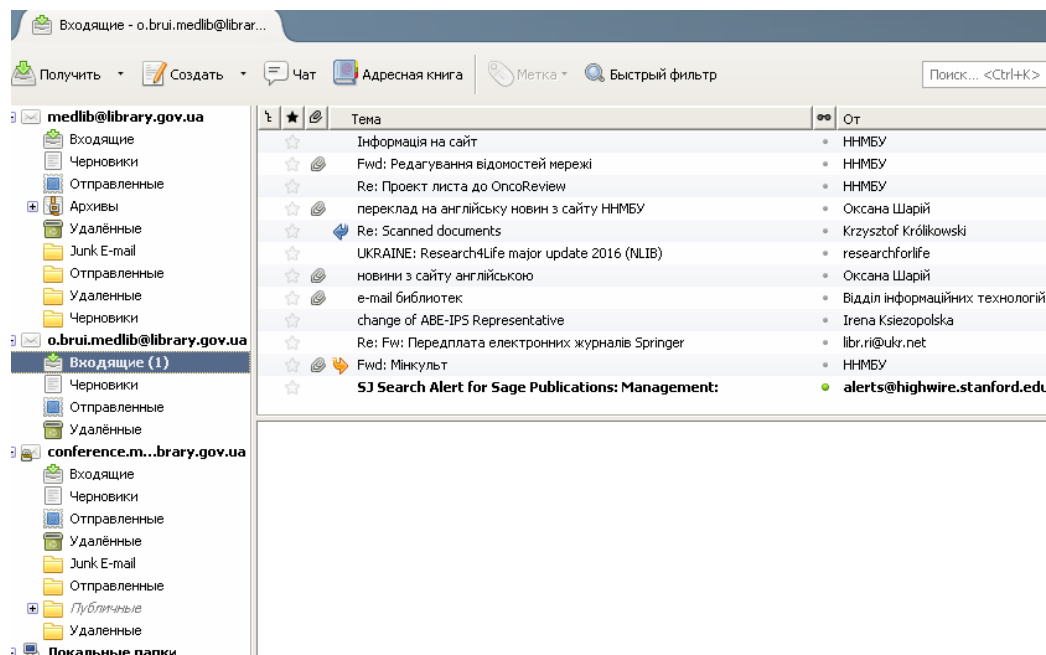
Входящие - o.brui.medlib@librar...

Получить Создать Чат Адресная книга Метка Быстрый фильтр Поиск... <Ctrl+K>

medlib@library.gov.ua
Входящие
Черновики
Отправленные
Архивы
Удалённые
Junk E-mail
Отправленные
Удаленные
Черновики
o.brui.medlib@library.gov.ua
Входящие (1)
Черновики
Отправленные
Удалённые
conference.m...brary.gov.ua
Входящие
Черновики
Отправленные
Удалённые
Junk E-mail
Отправленные
Публичные
Удаленные
Локальные папки

| Тема | От |
|---|---|
| Інформація на сайт | ННМБУ |
| Fwd: Редагування відомостей мережі | ННМБУ |
| Re: Проект листа до OncoReview | ННМБУ |
| переклад на англійську новин з сайту ННМБУ | Оксана Шарій |
| Re: Scanned documents | Krzysztof Królikowski |
| UKRAINE: Research4Life major update 2016 (NLIB) | researchforlife |
| новини з сайту англійською | Оксана Шарій |
| e-mail библиотек | Відділ інформаційних технологій |
| change of ABE-IPS Representative | Irena Ksiezopolska |
| Re: Fw: Передплата електронних журналів Springer | libr.ri@ukr.net |
| Fwd: Мінкульт | ННМБУ |
| SJ Search Alert for Sage Publications: Management: | alerts@highwire.stanford.edu |